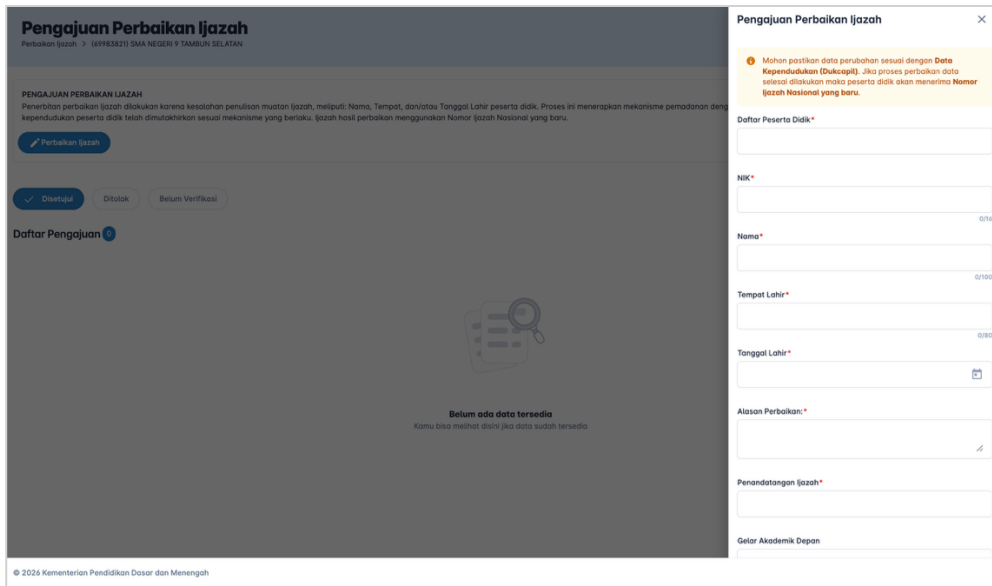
Pengajuan Perbaikan Ijazah
Perbaikan Ijazah > (69983821) SMA NEGERI 9 TAMBUN SELATAN

PENGAJUAN PERBAIKAN IJAZAH
Penerbitan perbaikan ijazah dilakukan karena kesalahan penulisan muatan ijazah, meliputi: Nama, Tempat, dan/atau Tanggal Lahir peserta didik. Proses ini menerapkan mekanisme pemadanan deng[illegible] kependudukan peserta didik telah dimutakhirkan sesuai mekanisme yang berlaku. Ijazah hasil perbaikan menggunakan Nomor Ijazah Nasional yang baru.

Perbaikan Ijazah

Disetujui
Ditolak
Belum Verifikasi

Daftar Pengajuan 0

Belum ada data tersedia
Kamu bisa melihat disini jika data sudah tersedia

Pengajuan Perbaikan Ijazah
×

Mohon pastikan data perubahan sesuai dengan Data Kependudukan (Dukcapil). Jika proses perbaikan data selesai dilakukan maka peserta didik akan menerima Nomor Ijazah Nasional yang baru.

Daftar Peserta Didik*

NIK*
0/16

Nama*
0/100

Tempat Lahir*
0/80

Tanggal Lahir*

Alasan Perbaikan:*

Penandatangan Ijazah*

Gelar Akademik Depan

© 2026 Kementerian Pendidikan Dasar dan Menengah